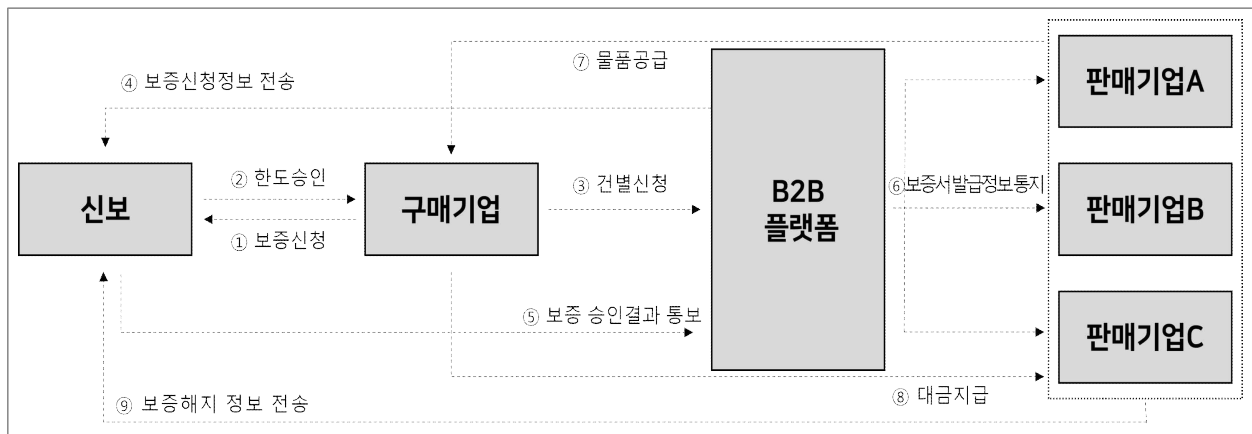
⑦ 물품공급

④ 보증신청정보 전송

판매기업A

신보

② 한도승인

① 보증신청

구매기업

③ 건별신청

B2B 플랫폼

⑥보증서발급정보통지

판매기업B

⑤ 보증 승인결과 통보

판매기업C

⑧ 대금지급

⑨ 보증해지 정보 전송